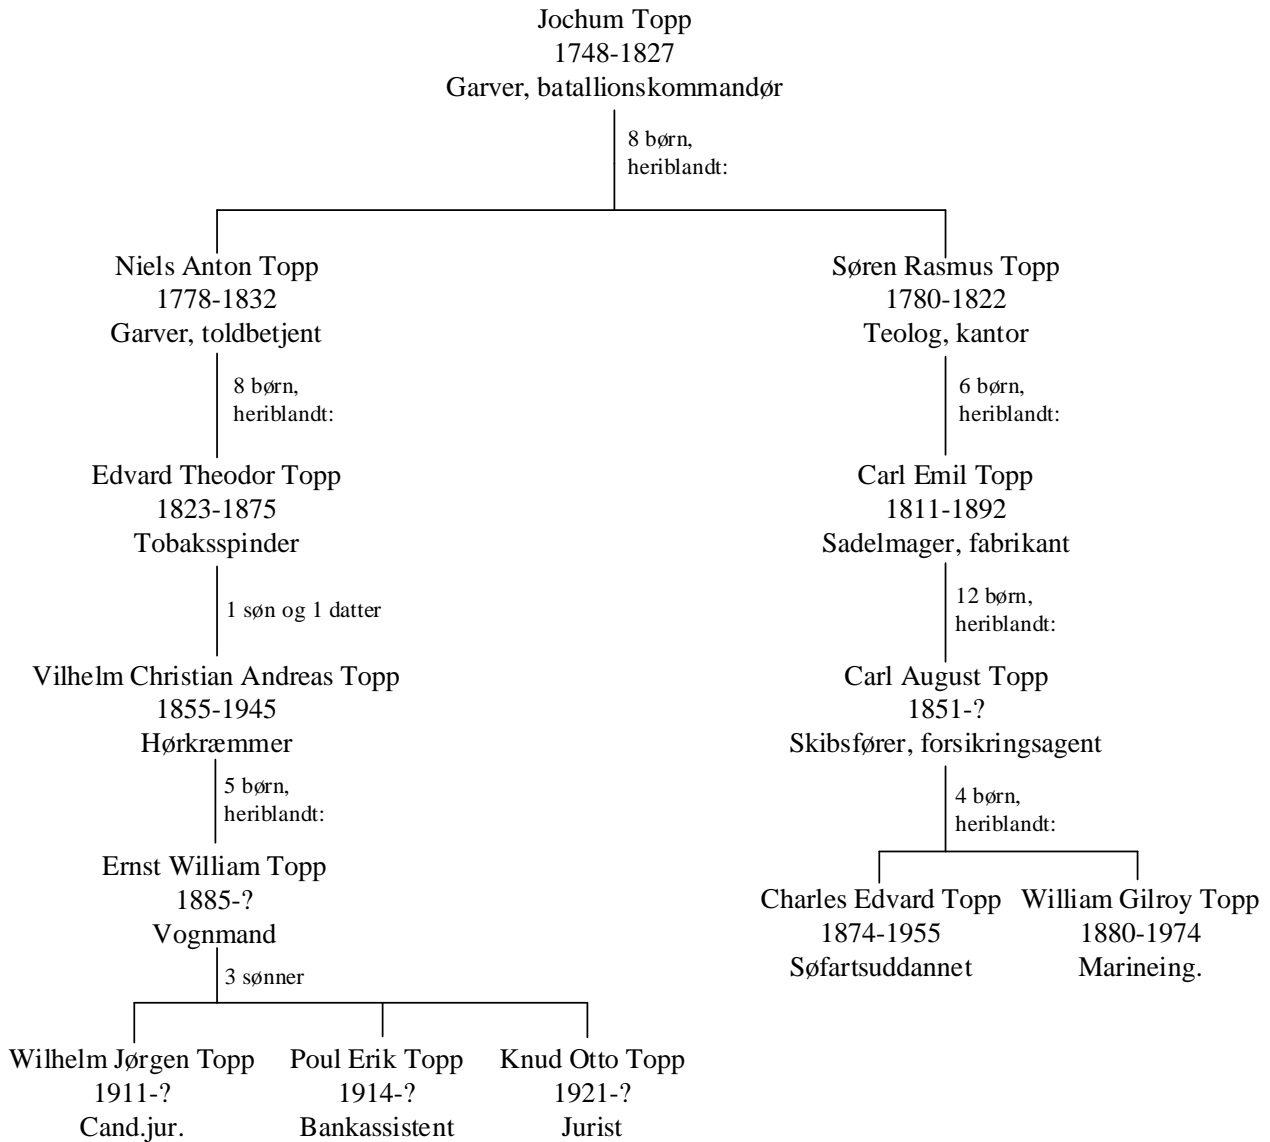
Jochum Topp
1748-1827
Garver, batallionskommandør

8 børn,
heriblandt:

Niels Anton Topp
1778-1832
Garver, toldbetjent

8 børn,
heriblandt:

Edvard Theodor Topp
1823-1875
Tobaksspinder

1 søn og 1 datter

Vilhelm Christian Andreas Topp
1855-1945
Hørkræmmer

5 børn,
heriblandt:

Ernst William Topp
1885-?
Vognmand

3 sønner

Wilhelm Jørgen Topp
1911-?
Cand.jur.

Poul Erik Topp
1914-?
Bankassistent

Knud Otto Topp
1921-?
Jurist

Søren Rasmus Topp
1780-1822
Teolog, kantor

6 børn,
heriblandt:

Carl Emil Topp
1811-1892
Sadelmager, fabrikant

12 børn,
heriblandt:

Carl August Topp
1851-?
Skibsfører, forsikringsagent

4 børn,
heriblandt:

Charles Edvard Topp
1874-1955
Søfartsuddannet

William Gilroy Topp
1880-1974
Marineing.